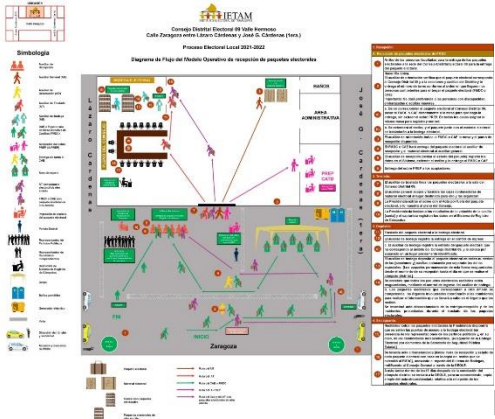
IETAM

Consejo Distrital Electoral 09 Valle Hermoso
Calle Zaragoza entre Lázaro Cárdenas y José G. Cárdenas (tere.)

Proceso Electoral Local 2021-2022

Diagrama de Flujo del Modelo Operativo de recepción de paquetes electorales

Simbología

Lázaro Cárdenas

José G. Cárdenas (tere.)

BAÑOS

ÁREA ADMINISTRATIVA

PREP CATD

Zaragoza

FIN

INICIO

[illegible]